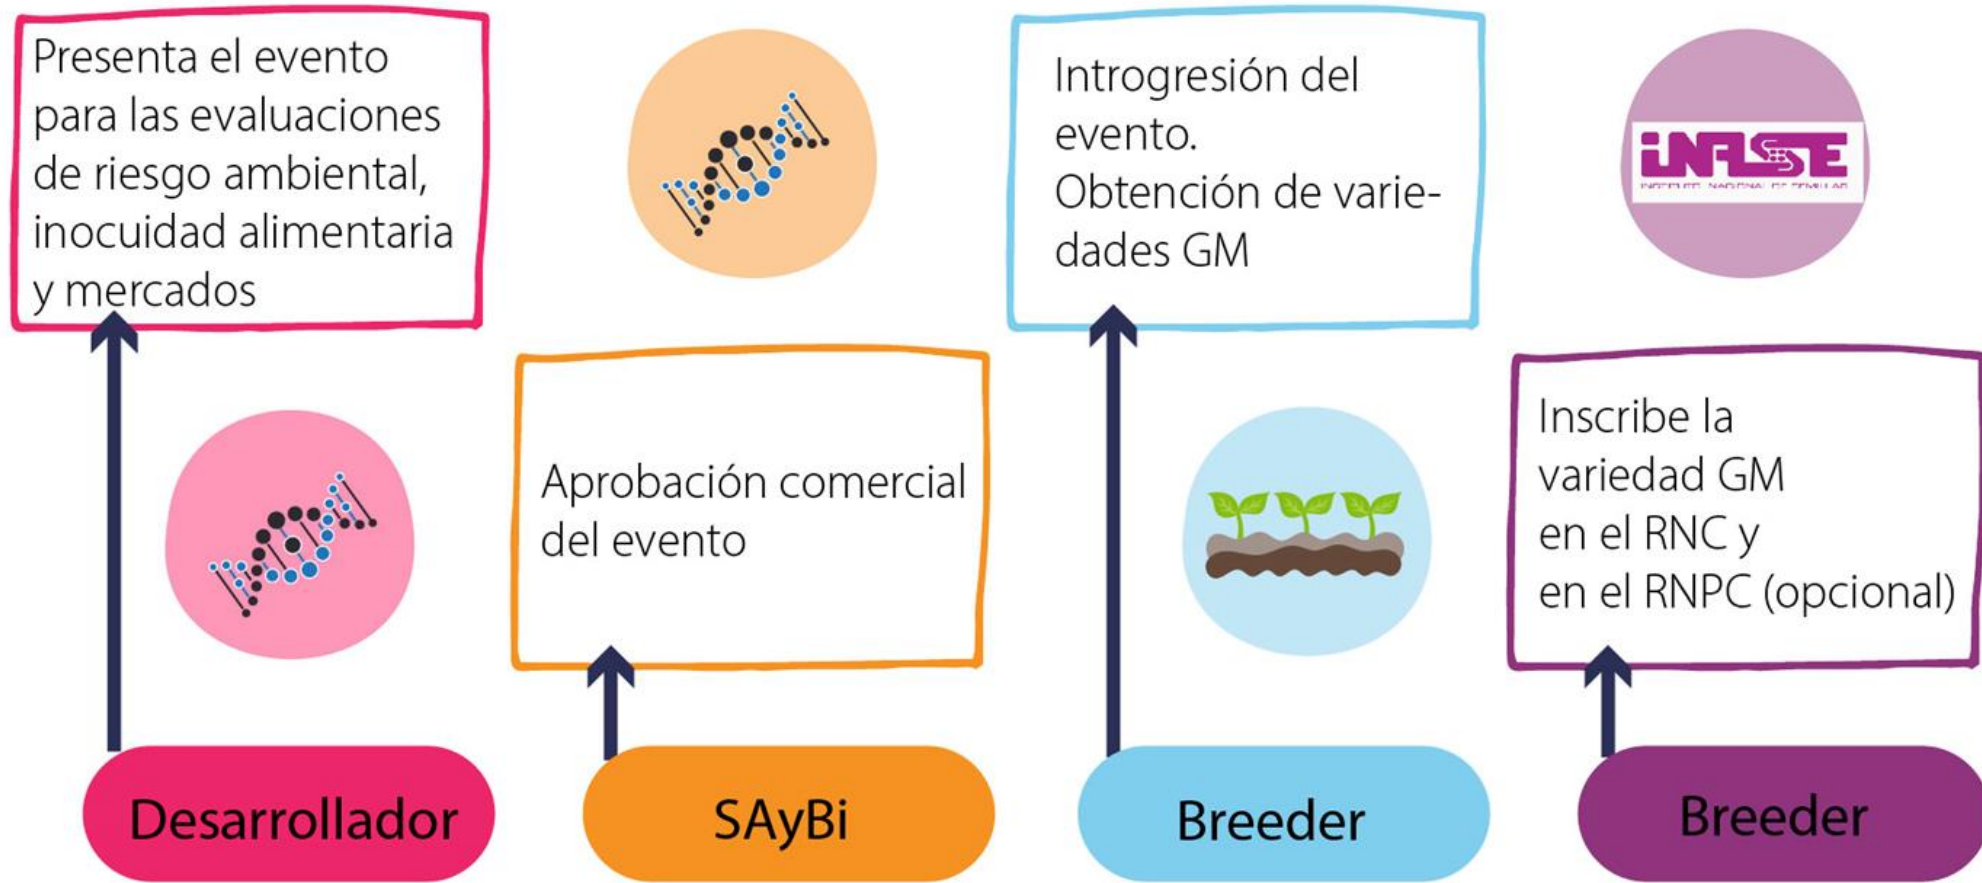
Presenta el evento para las evaluaciones de riesgo ambiental, inocuidad alimentaria y mercados

Desarrollador

Aprobación comercial del evento

SAyBi

Introgresión del evento.
Obtención de variedades GM

Breeder

INASE
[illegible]

Inscribe la variedad GM en el RNC y en el RNPC (opcional)

Breeder